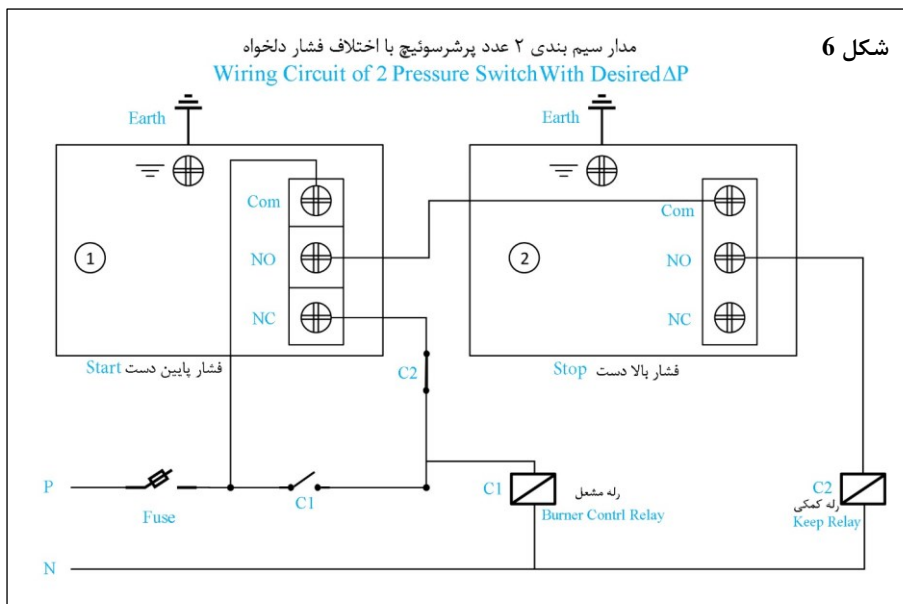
شکل 6

مدار سیم بندی ۲ عدد پرشرسوئیچ با اختلاف فشار دلخواه

Wiring Circuit of 2 Pressure Switch With Desired $\Delta P$

Earth

Earth

Com

NO

NC

1

2

Com

NO

NC

فشار پایین دست Start

C2

فشار بالا دست Stop

P

Fuse

C1

C1

رله مشعل

Burner Contrl Relay

C2

رله کمکی

Keep Relay

N